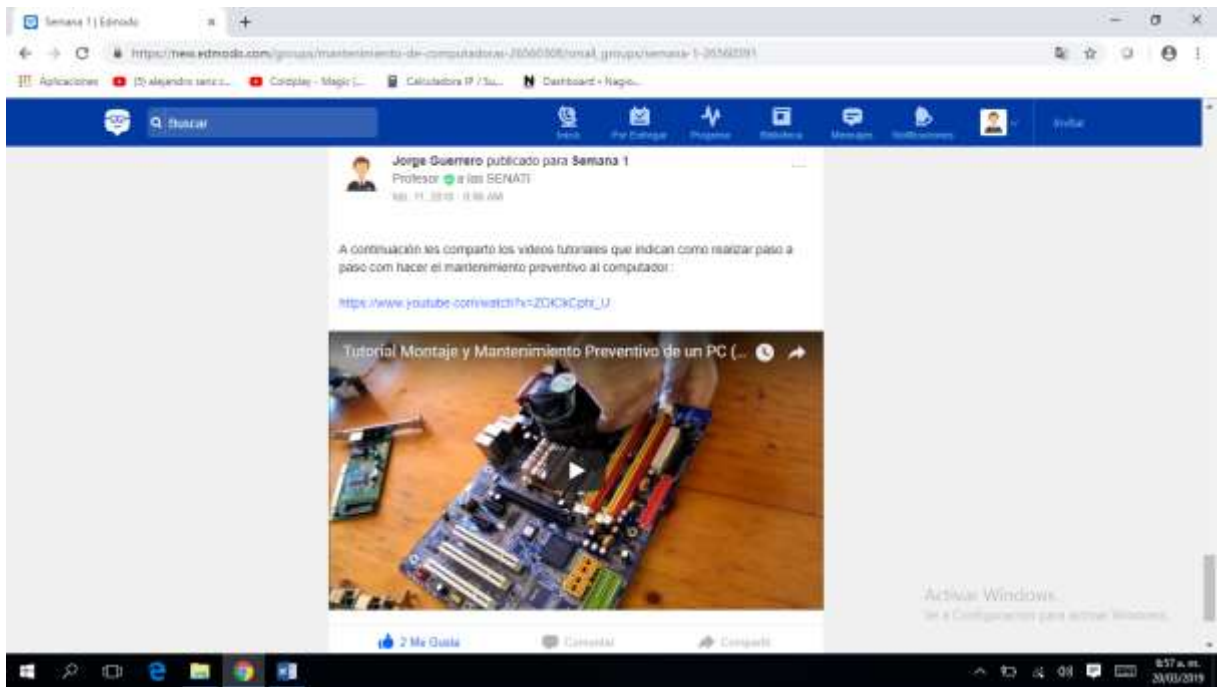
Semana 1 | Edmodo

https://new.edmodo.com/groups/mantenimiento-de-computadoras-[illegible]/small_groups/semana-1-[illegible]

Aplicaciones (3) alejandro sanz... Coldplay - Magic (... Calculadora IP / Su... Dashboard - Nagio...

Buscar

Inicio Por Entregar Progreso Biblioteca Mensajes Notificaciones

Invitar

Jorge Guerrero publicado para Semana 1
Profesor a los SENATI
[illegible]

A continuación les comparto los videos tutoriales que indican como realizar paso a paso com hacer el mantenimiento preventivo al computador :

https://www.youtube.com/watch?v=ZDKkCphl_U

Tutorial Montaje y Mantenimiento Preventivo de un PC (...

2 Me Gusta Comentar Compartir

Activar Windows
Ve a Configuración para activar Windows.

8:57 a. m.
20/03/2019